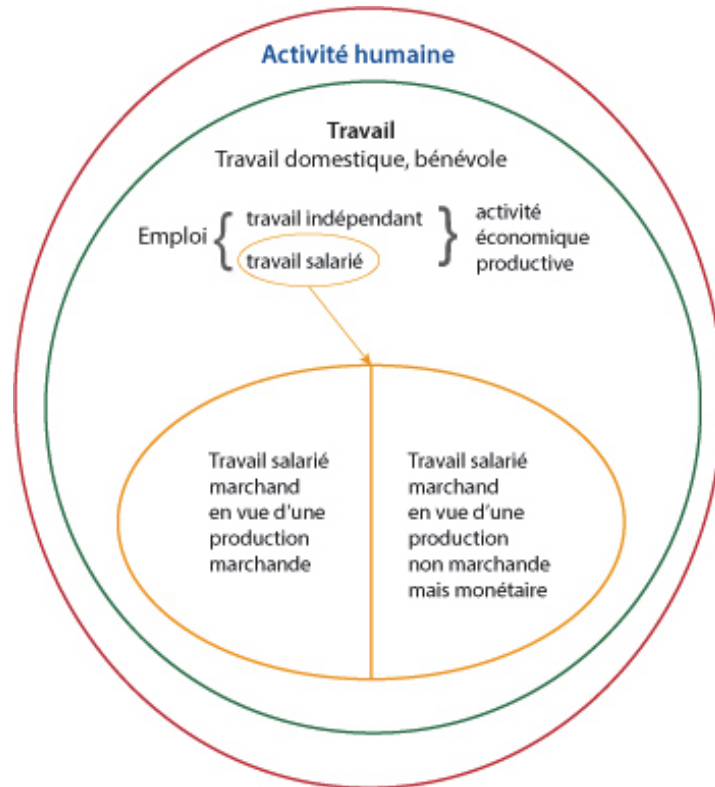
Activité humaine

Travail
Travail domestique, bénévole

Emploi { travail indépendant
travail salarié } activité économique productive

Travail salarié marchand en vue d'une production marchande

Travail salarié marchand en vue d'une production non marchande mais monétaire